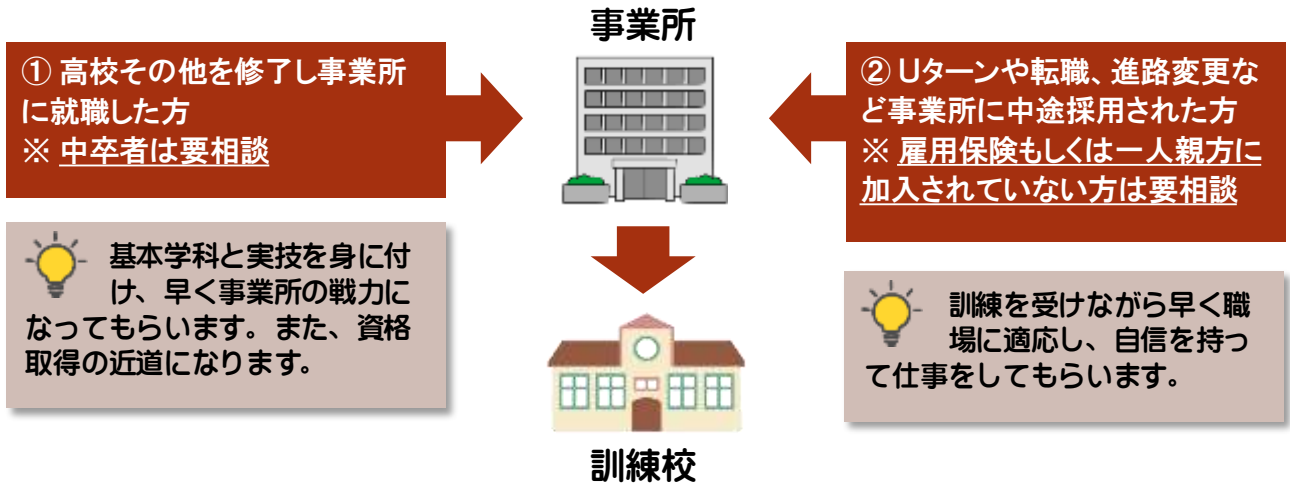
事業所

① 高校その他を修了し事業所に就職した方
※ 中卒者は要相談

② Uターンや転職、進路変更など事業所に中途採用された方
※ 雇用保険もしくは一人親方に加入されていない方は要相談

基本学科と実技を身に付け、早く事業所の戦力になってもらいます。また、資格取得の近道になります。

訓練を受けながら早く職場に適応し、自信を持って仕事をしてもらいます。

訓練校